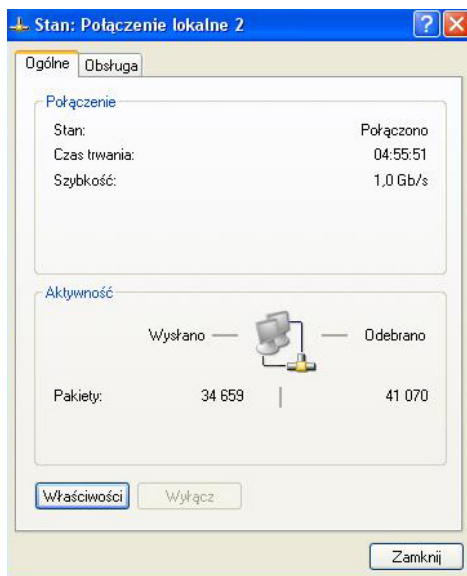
Stan: Połączenie lokalne 2

Ogólne | Obsługa

Połączenie

| | |
|---|---|
| Stan: | Połączono |
| Czas trwania: | 04:55:51 |
| Szybkość: | 1,0 Gb/s |

Aktywność

| | Wysłano | Odebrano |
|---|---|---|
| Pakiety: | 34 659 | 41 070 |

Właściwości  Wyłącz

Zamknij